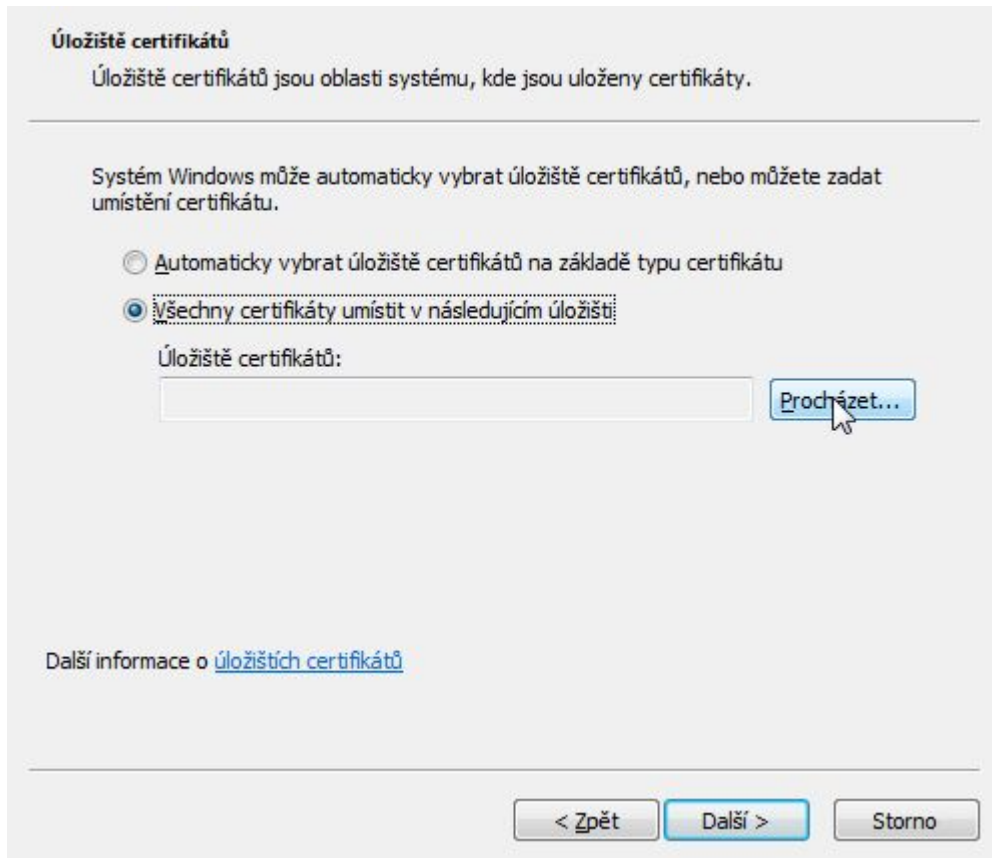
Úložiště certifikátů

Úložiště certifikátů jsou oblasti systému, kde jsou uloženy certifikáty.

Systém Windows může automaticky vybrat úložiště certifikátů, nebo můžete zadat umístění certifikátu.

Automaticky vybrat úložiště certifikátů na základě typu certifikátu

Všechny certifikáty umístit v následujícím úložišti

Úložiště certifikátů:

Procházet...

Další informace o úložištích certifikátů

< Zpět

Další >

Storno